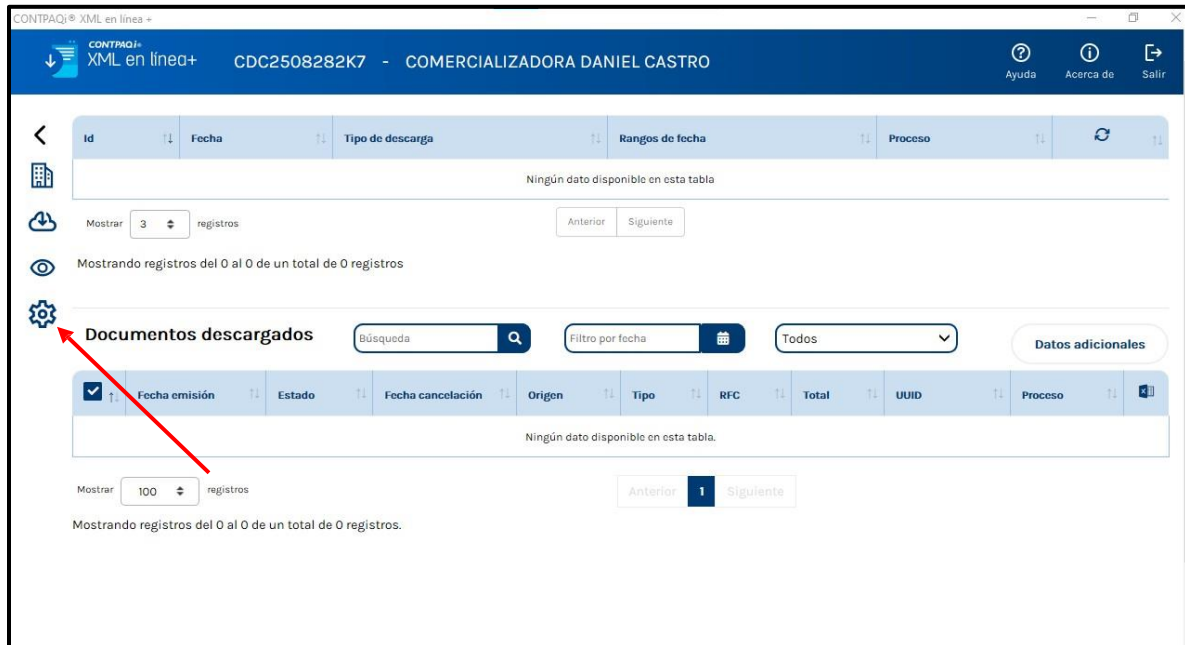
CONTPAQi® XML en línea +

CONTPAQi® XML en línea+ CDC2508282K7 - COMERCIALIZADORA DANIEL CASTRO

Ayuda Acerca de Salir

| Id | Fecha | Tipo de descarga | Rangos de fecha | Proceso |
|---|---|---|---|---|
| Ningún dato disponible en esta tabla | | | | |

Mostrar 3 registros

Anterior Siguiente

Mostrando registros del 0 al 0 de un total de 0 registros

Documentos descargados

Búsqueda

Filtro por fecha

Todos

Datos adicionales

| Fecha emisión | Estado | Fecha cancelación | Origen | Tipo | RFC | Total | UUID | Proceso |
|---|---|---|---|---|---|---|---|---|
| Ningún dato disponible en esta tabla. | | | | | | | | |

Mostrar 100 registros

Anterior 1 Siguiente

Mostrando registros del 0 al 0 de un total de 0 registros.